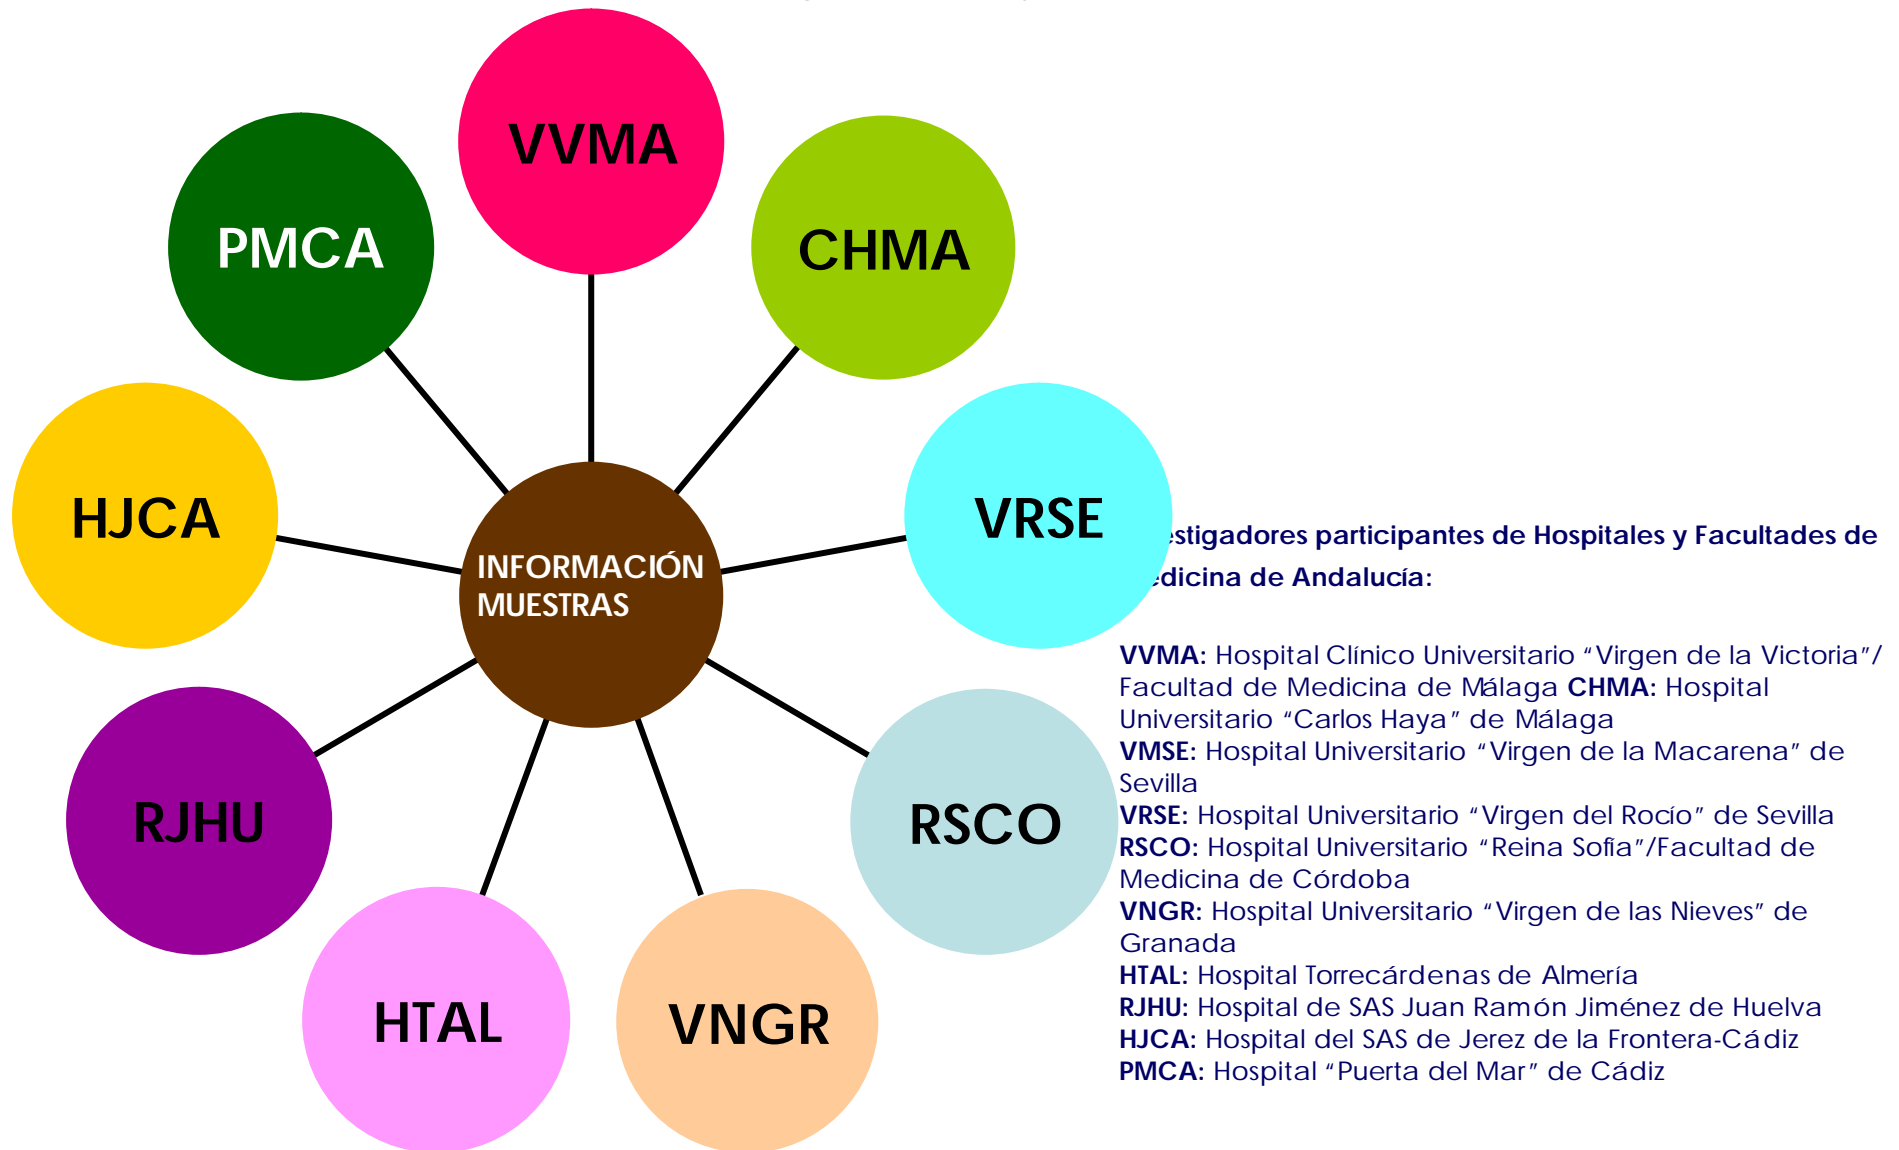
VVMA

PMCA

CHMA

HJCA

INFORMACIÓN MUESTRAS

VRSE

RJHU

RSCO

HTAL

VNGR

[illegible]estigadores participantes de Hospitales y Facultades de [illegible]edicina de Andalucía:

VVMA: Hospital Clínico Universitario "Virgen de la Victoria"/ Facultad de Medicina de Málaga CHMA: Hospital Universitario "Carlos Haya" de Málaga
VMSE: Hospital Universitario "Virgen de la Macarena" de Sevilla
VRSE: Hospital Universitario "Virgen del Rocío" de Sevilla
RSCO: Hospital Universitario "Reina Sofía"/Facultad de Medicina de Córdoba
VNGR: Hospital Universitario "Virgen de las Nieves" de Granada
HTAL: Hospital Torrecárdenas de Almería
RJHU: Hospital de SAS Juan Ramón Jiménez de Huelva
HJCA: Hospital del SAS de Jerez de la Frontera-Cádiz
PMCA: Hospital "Puerta del Mar" de Cádiz